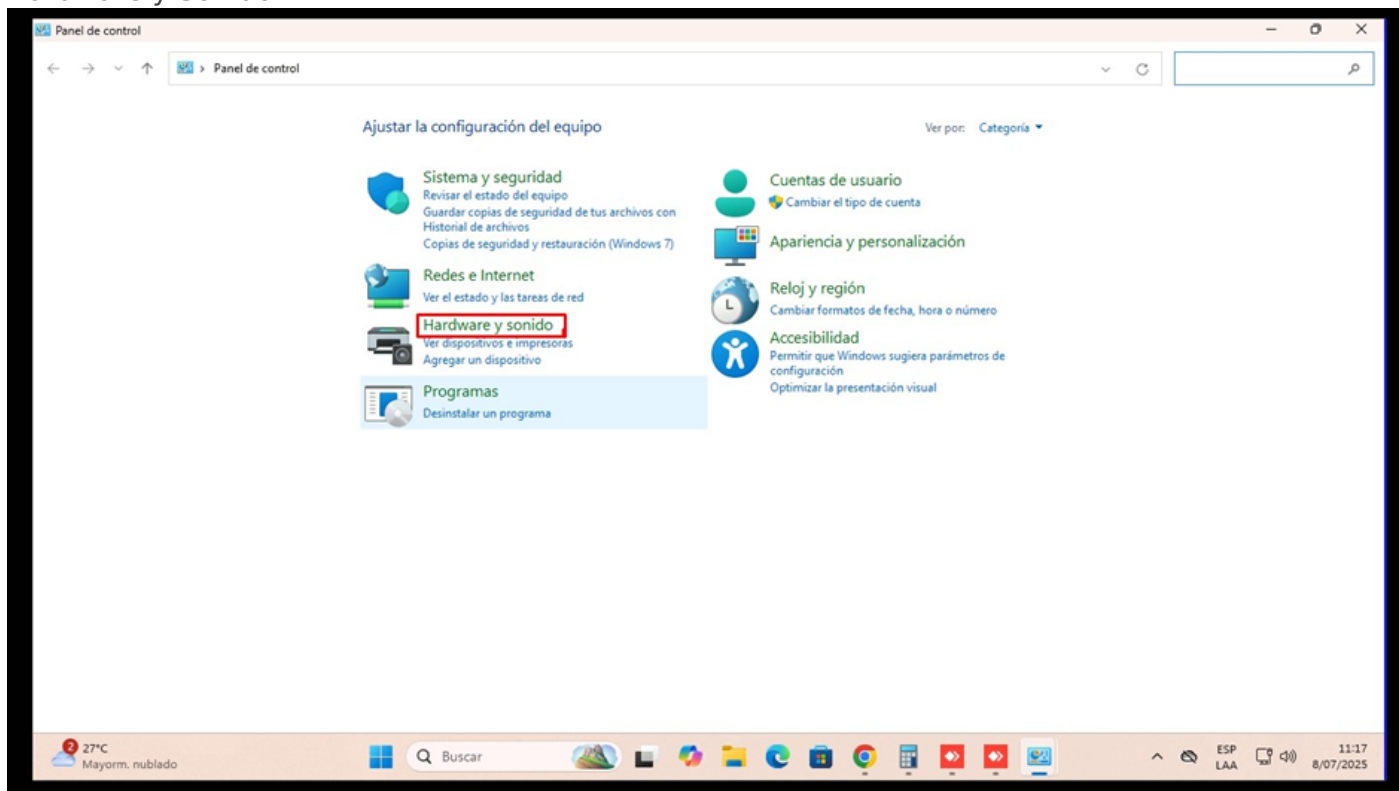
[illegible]

Panel de control

Panel de control

Ajustar la configuración del equipo

Ver por: Categoría

Sistema y seguridad
Revisar el estado del equipo
Guardar copias de seguridad de tus archivos con Historial de archivos
Copias de seguridad y restauración (Windows 7)

Redes e Internet
Ver el estado y las tareas de red

Hardware y sonido
Ver dispositivos e impresoras
Agregar un dispositivo

Programas
Desinstalar un programa

Cuentas de usuario
Cambiar el tipo de cuenta

Apariencia y personalización

Reloj y región
Cambiar formatos de fecha, hora o número

Accesibilidad
Permitir que Windows sugiera parámetros de configuración
Optimizar la presentación visual

2 27°C
Mayorm. nublado

Buscar

ESP
LAA

11:17
8/07/2025